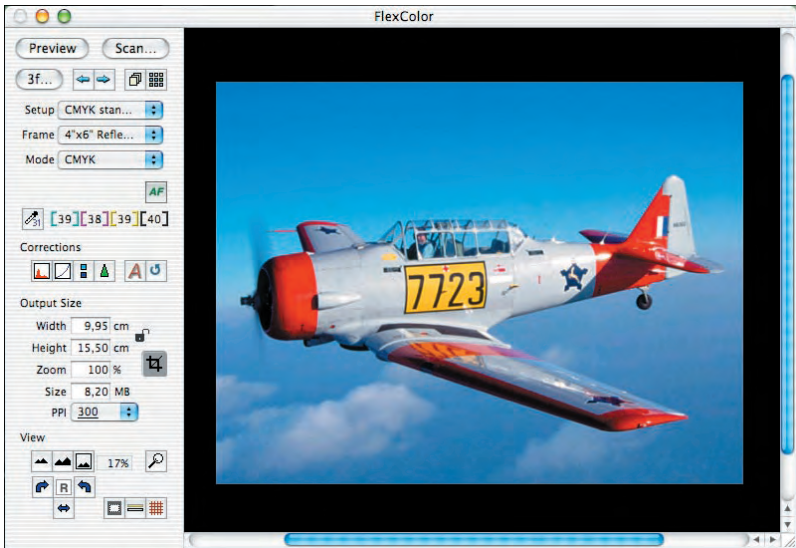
FlexColor

Preview Scan...

3f...

Setup CMYK stan...

Frame 4"x6" Refle...

Mode CMYK

AF

31 [39] [38] [39] [40]

Corrections

A

Output Size

Width 9,95 cm

Height 15,50 cm

Zoom 100 %

Size 8,20 MB

PPI 300

View

17%

R

7723